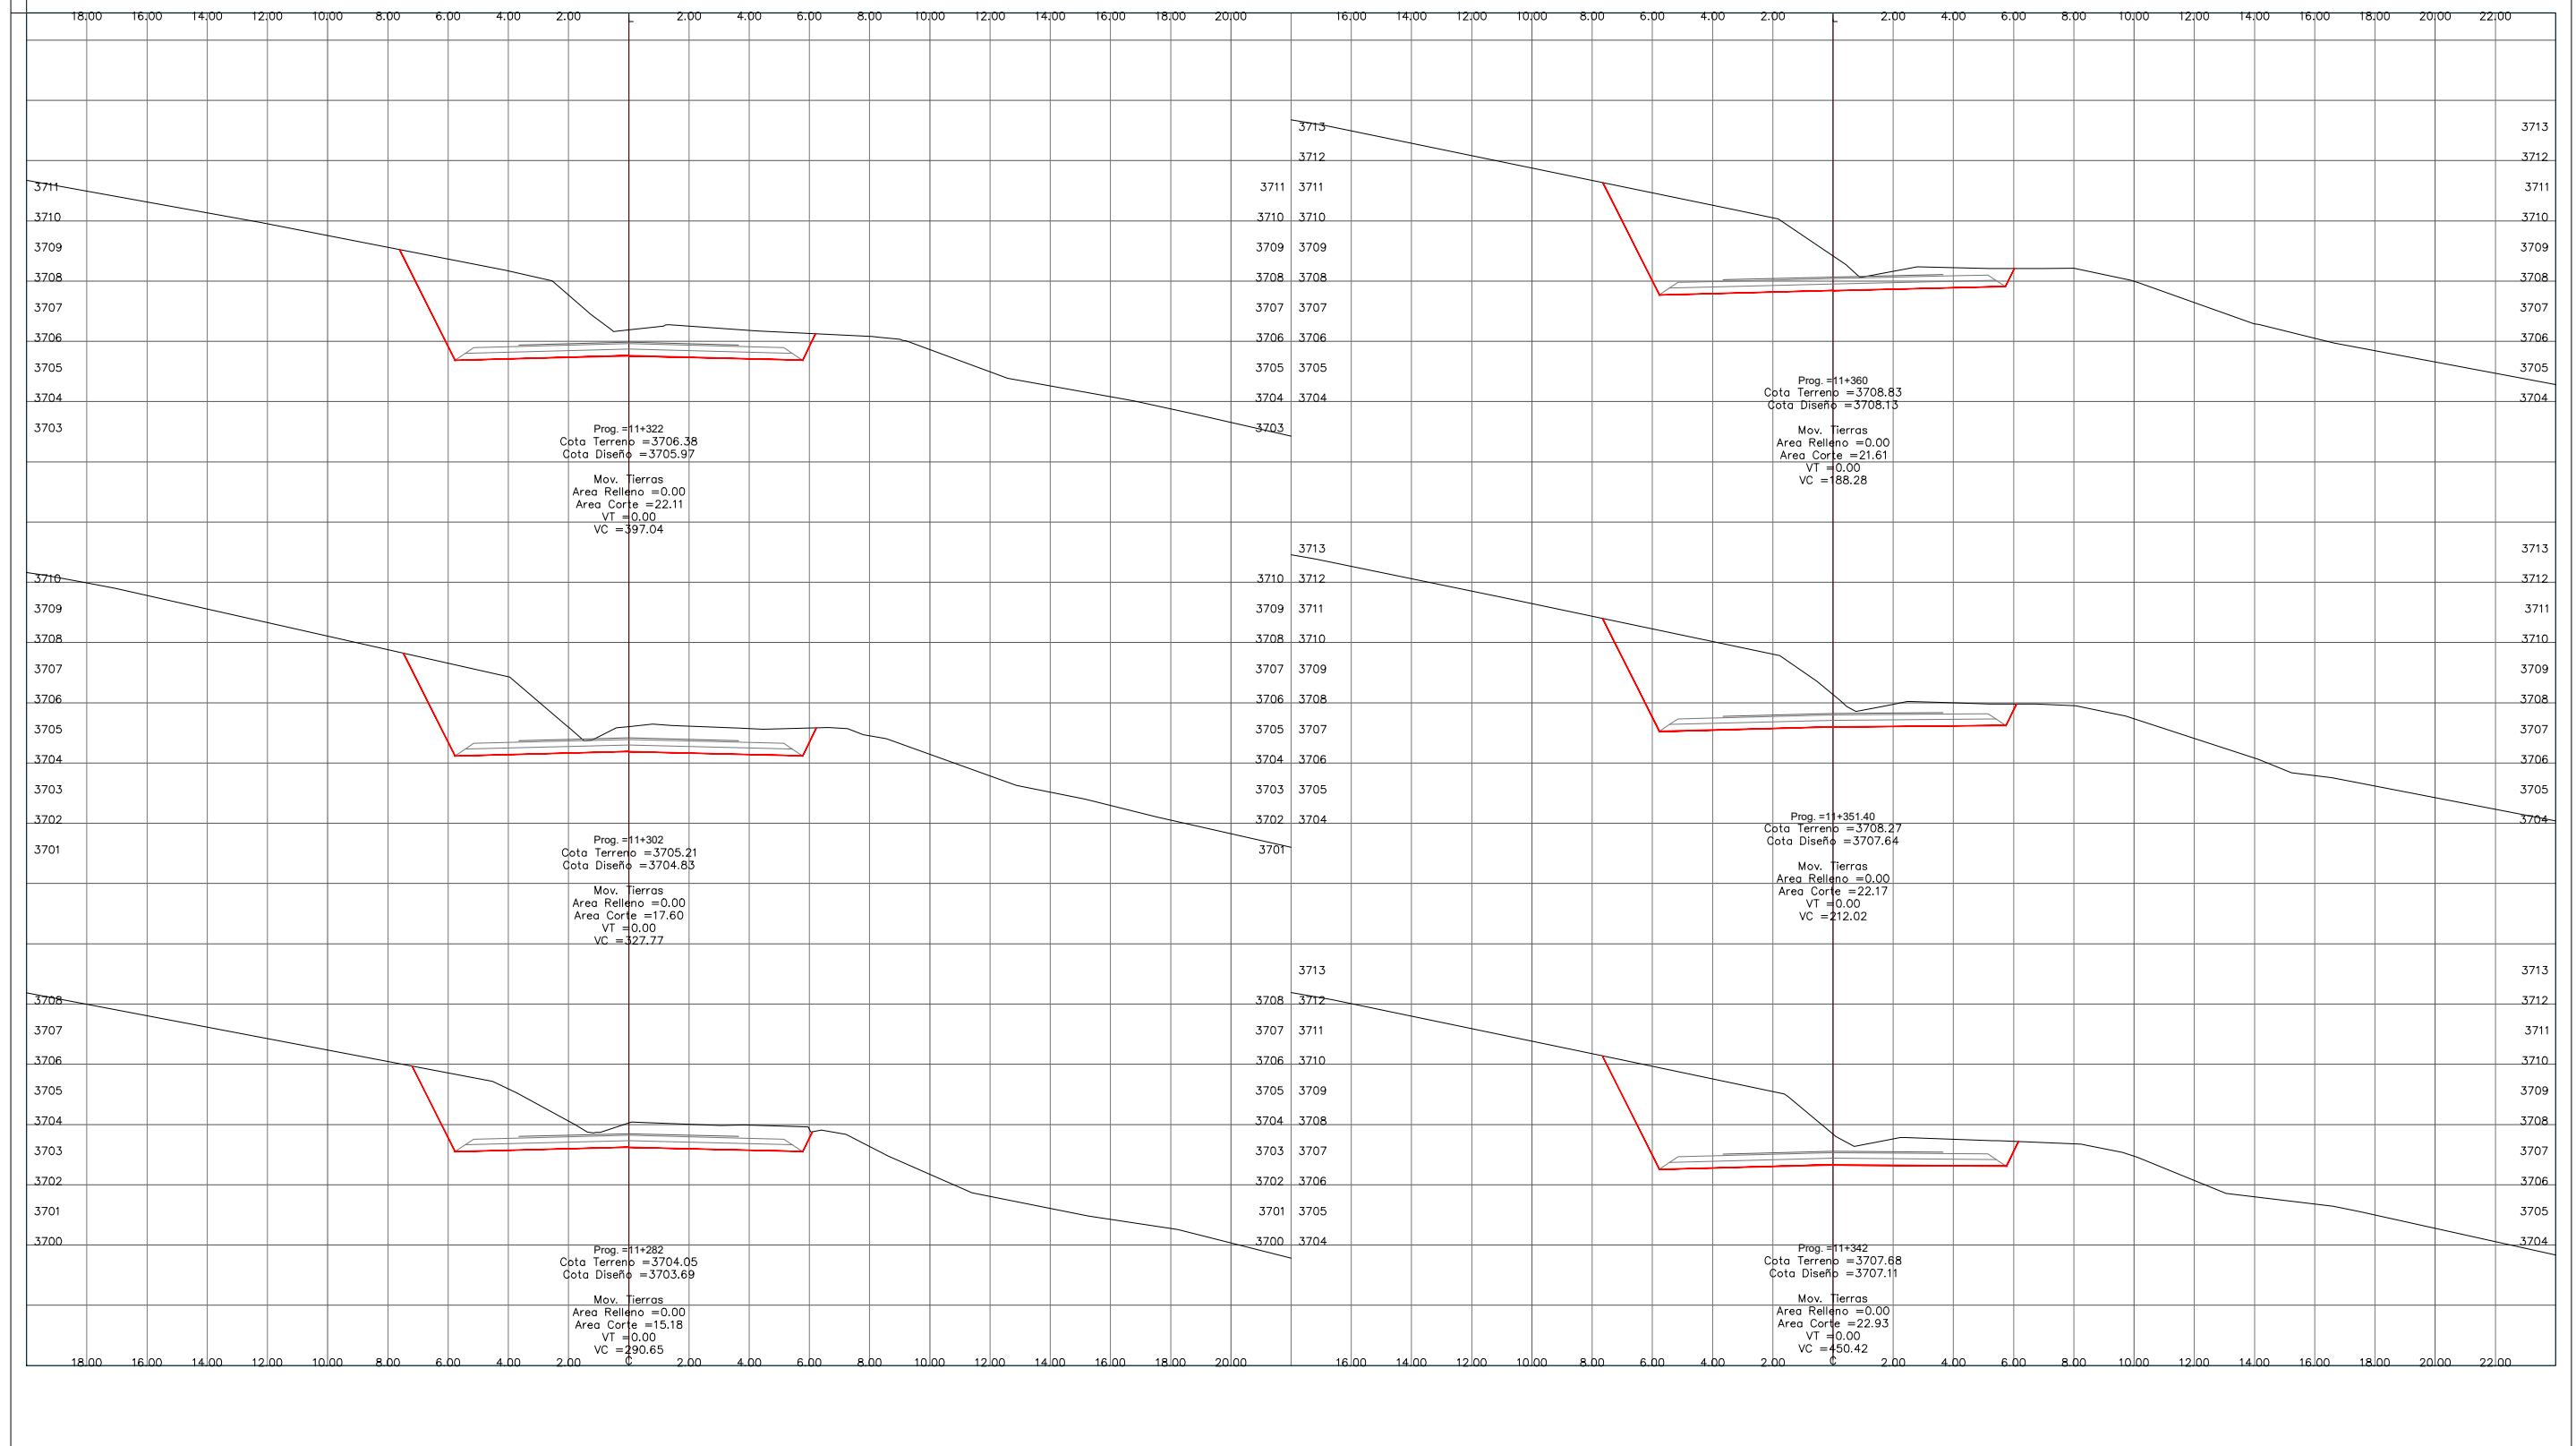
18.00 16.00 14.00 12.00 10.00 8.00 6.00 4.00 2.00 2.00 4.00 6.00 8.00 10.00 12.00 14.00 16.00 18.00 20.00

3711 3710 3709 3708 3707 3706 3705 3704 3703

3711 3710 3709 3708 3707 3706 3705 3704 3703

Prog. =11+322
Cota Terreno =3706.38
Cota Diseño =3705.97

Mov. Tierras
Area Relleno =0.00
Area Corte =22.11
VT =0.00
VC =397.04

3710 3709 3708 3707 3706 3705 3704 3703 3702 3701

3710 3709 3708 3707 3706 3705 3704 3703 3702 3701

Prog. =11+302
Cota Terreno =3705.21
Cota Diseño =3704.83

Mov. Tierras
Area Relleno =0.00
Area Corte =17.60
VT =0.00
VC =327.77

3708 3707 3706 3705 3704 3703 3702 3701 3700

3708 3707 3706 3705 3704 3703 3702 3701 3700

Prog. =11+282
Cota Terreno =3704.05
Cota Diseño =3703.69

Mov. Tierras
Area Relleno =0.00
Area Corte =15.18
VT =0.00
VC =290.65

18.00 16.00 14.00 12.00 10.00 8.00 6.00 4.00 2.00 C 2.00 4.00 6.00 8.00 10.00 12.00 14.00 16.00 18.00 20.00

16.00 14.00 12.00 10.00 8.00 6.00 4.00 2.00 2.00 4.00 6.00 8.00 10.00 12.00 14.00 16.00 18.00 20.00 22.00

3713 3712 3711 3710 3709 3708 3707 3706 3705 3704

3713 3712 3711 3710 3709 3708 3707 3706 3705 3704

Prog. =11+360
Cota Terreno =3708.83
Cota Diseño =3708.13

Mov. Tierras
Area Relleno =0.00
Area Corte =21.61
VT =0.00
VC =188.28

3713 3712 3711 3710 3709 3708 3707 3706 3705 3704

3713 3712 3711 3710 3709 3708 3707 3706 3705 3704

Prog. =11+351.40
Cota Terreno =3708.27
Cota Diseño =3707.64

Mov. Tierras
Area Relleno =0.00
Area Corte =22.17
VT =0.00
VC =212.02

3713 3712 3711 3710 3709 3708 3707 3706 3705 3704

3713 3712 3711 3710 3709 3708 3707 3706 3705 3704

Prog. =11+342
Cota Terreno =3707.68
Cota Diseño =3707.11

Mov. Tierras
Area Relleno =0.00
Area Corte =22.93
VT =0.00
VC =450.42

16.00 14.00 12.00 10.00 8.00 6.00 4.00 2.00 C 2.00 4.00 6.00 8.00 10.00 12.00 14.00 16.00 18.00 20.00 22.00